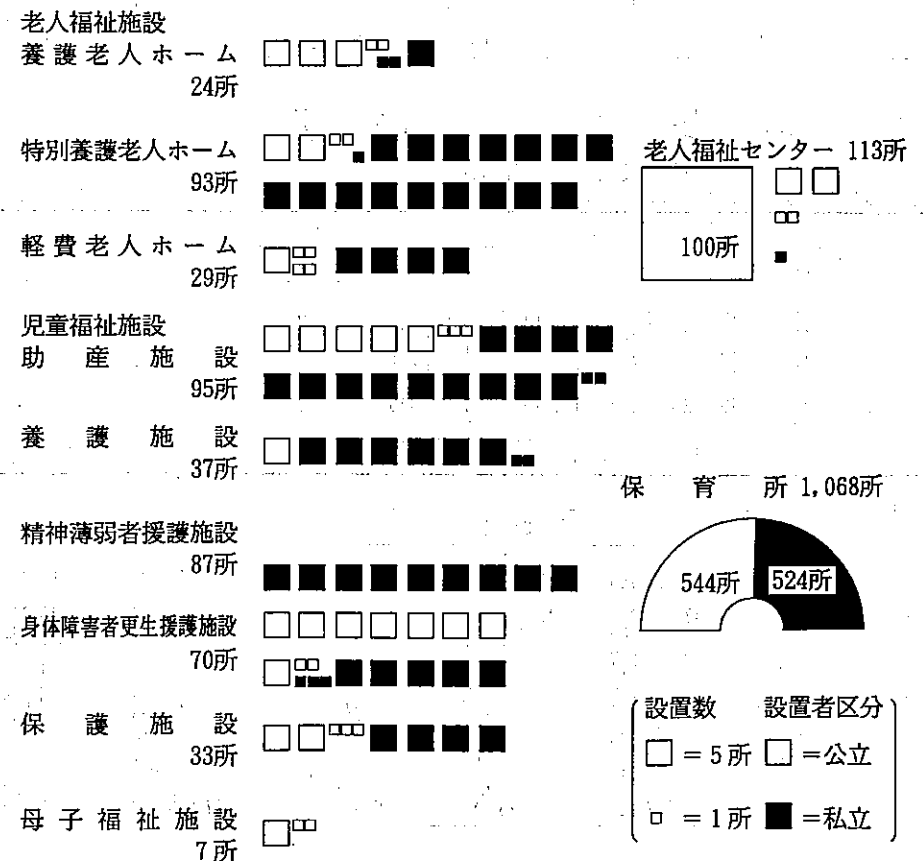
老人福祉施設

養護老人ホーム 24所

特別養護老人ホーム 93所

老人福祉センター 113所

100所

軽費老人ホーム 29所

児童福祉施設

助産施設 95所

養護施設 37所

保育所 1,068所

544所 524所

精神薄弱者援護施設 87所

身体障害者更生援護施設 70所

設置数 設置者区分

保護施設 33所

= 5 所 =公立

= 1 所 =私立

母子福祉施設 7 所